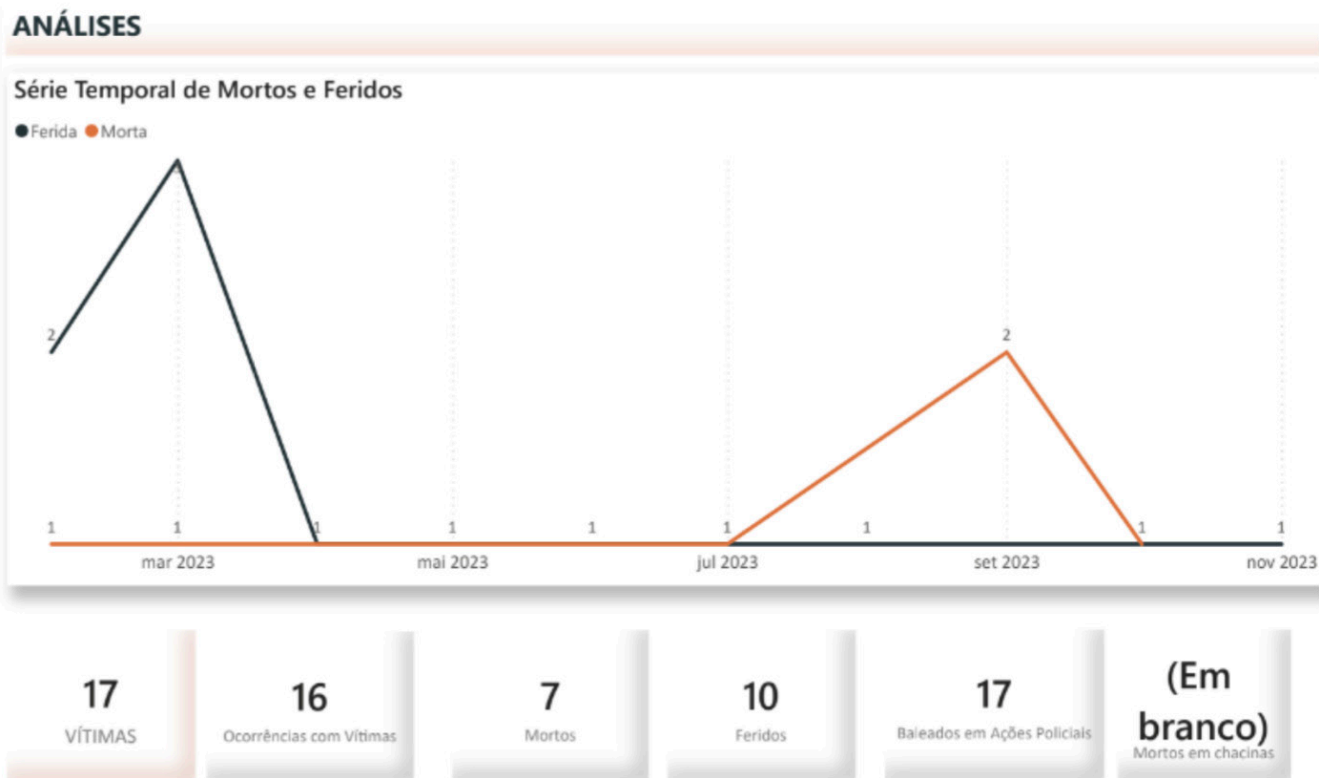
ANÁLISES

Série Temporal de Mortos e Feridos

Ferida Morta

2
2
1 1 1 1 1 1 1 1 1
mar 2023 mai 2023 jul 2023 set 2023 nov 2023

17
VÍTIMAS

16
Ocorrências com Vítimas

7
Mortos

10
Feridos

17
Baleados em Ações Policiais

(Em branco)
Mortos em chacinas